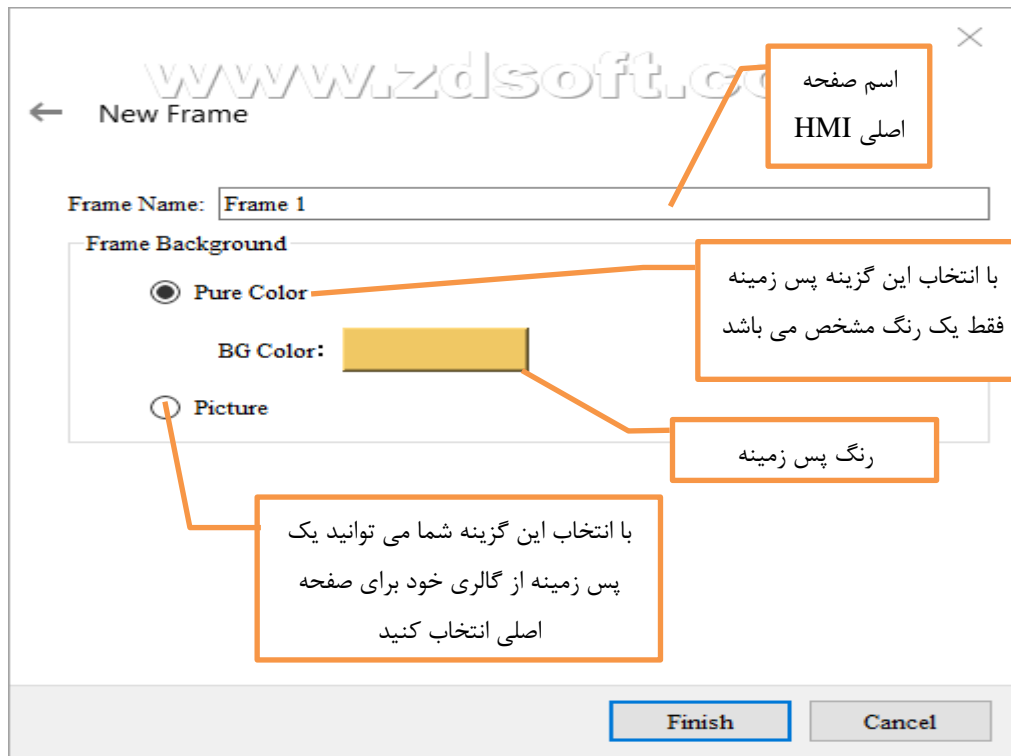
www.zdsoft.co

New Frame

اسم صفحه اصلی HMI

Frame Name: Frame 1

Frame Background

Pure Color

با انتخاب این گزینه پس زمینه فقط یک رنگ مشخص می باشد

BG Color:

Picture

رنگ پس زمینه

با انتخاب این گزینه شما می توانید یک پس زمینه از گالری خود برای صفحه اصلی انتخاب کنید

Finish

Cancel